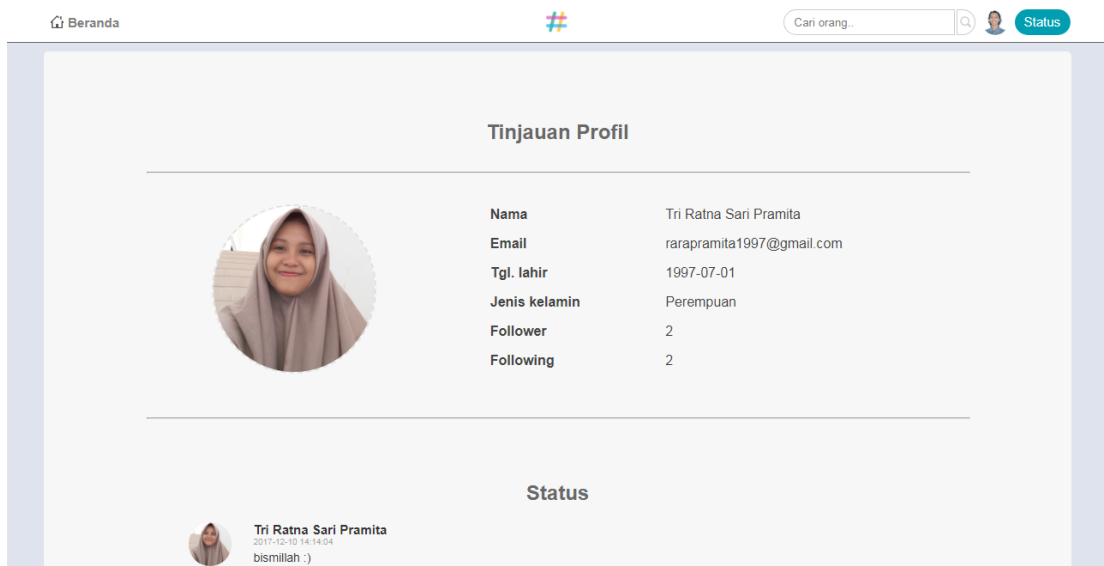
Beranda

#

Cari orang..

Status

Tinjauan Profil

| | |
|---|---|
| Nama | Tri Ratna Sari Pramita |
| Email | rarapramita1997@gmail.com |
| Tgl. lahir | 1997-07-01 |
| Jenis kelamin | Perempuan |
| Follower | 2 |
| Following | 2 |

Status

Tri Ratna Sari Pramita
2017-12-10 14:14:04
bismillah :)